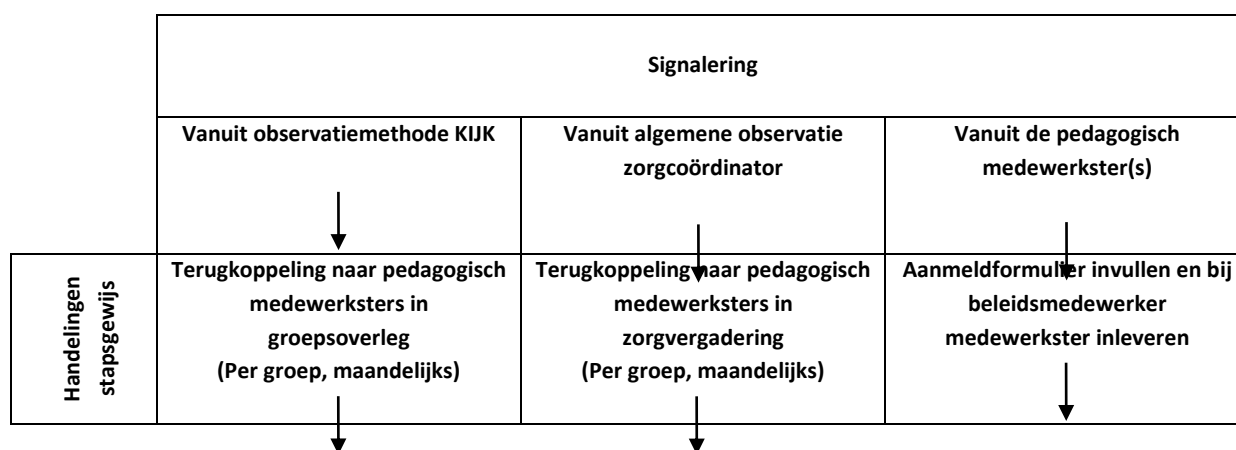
| | Signalering | | |
|---|---|---|---|
| | Vanuit observatiemethode KIJK | Vanuit algemene observatie zorgcoördinator | Vanuit de pedagogisch medewerkster(s) |
| Handelingen stapsgewijs | Terugkoppeling naar pedagogisch medewerksters in groepsoverleg (Per groep, maandelijks) | Terugkoppeling naar pedagogisch medewerksters in zorgvergadering (Per groep, maandelijks) | Aanmeldformulier invullen en bij beleidsmedewerker medewerkster inleveren |